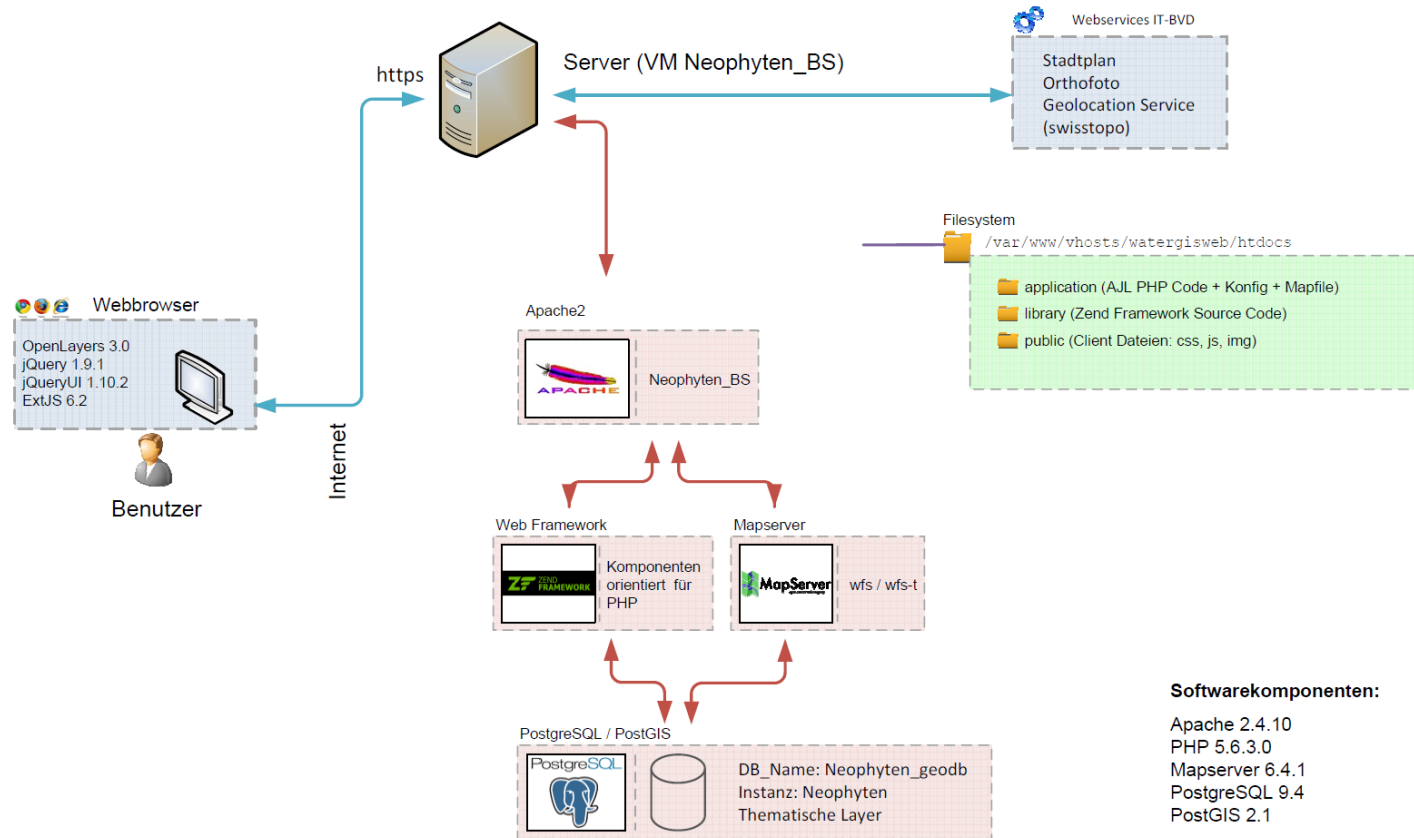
Webservices IT-BVD

Stadtplan
Orthofoto
Geolocation Service
(swisstopo)

https

Server (VM Neophyten_BS)

Filesystem

/var/www/vhosts/watergisweb/htdocs

application (AJL PHP Code + Konfig + Mapfile)
library (Zend Framework Source Code)
public (Client Dateien: css, js, img)

Webbrowser

OpenLayers 3.0
jQuery 1.9.1
jQueryUI 1.10.2
ExtJS 6.2

Benutzer

Internet

Apache2

APACHE

Neophyten_BS

Web Framework

ZEND FRAMEWORK

Komponenten orientiert für PHP

Mapserver

MapServer

wfs / wfs-t

PostgreSQL / PostGIS

PostgreSQL

DB_Name: Neophyten_geodb
Instanz: Neophyten
Thematische Layer

Softwarekomponenten:

Apache 2.4.10
PHP 5.6.3.0
Mapserver 6.4.1
PostgreSQL 9.4
PostGIS 2.1